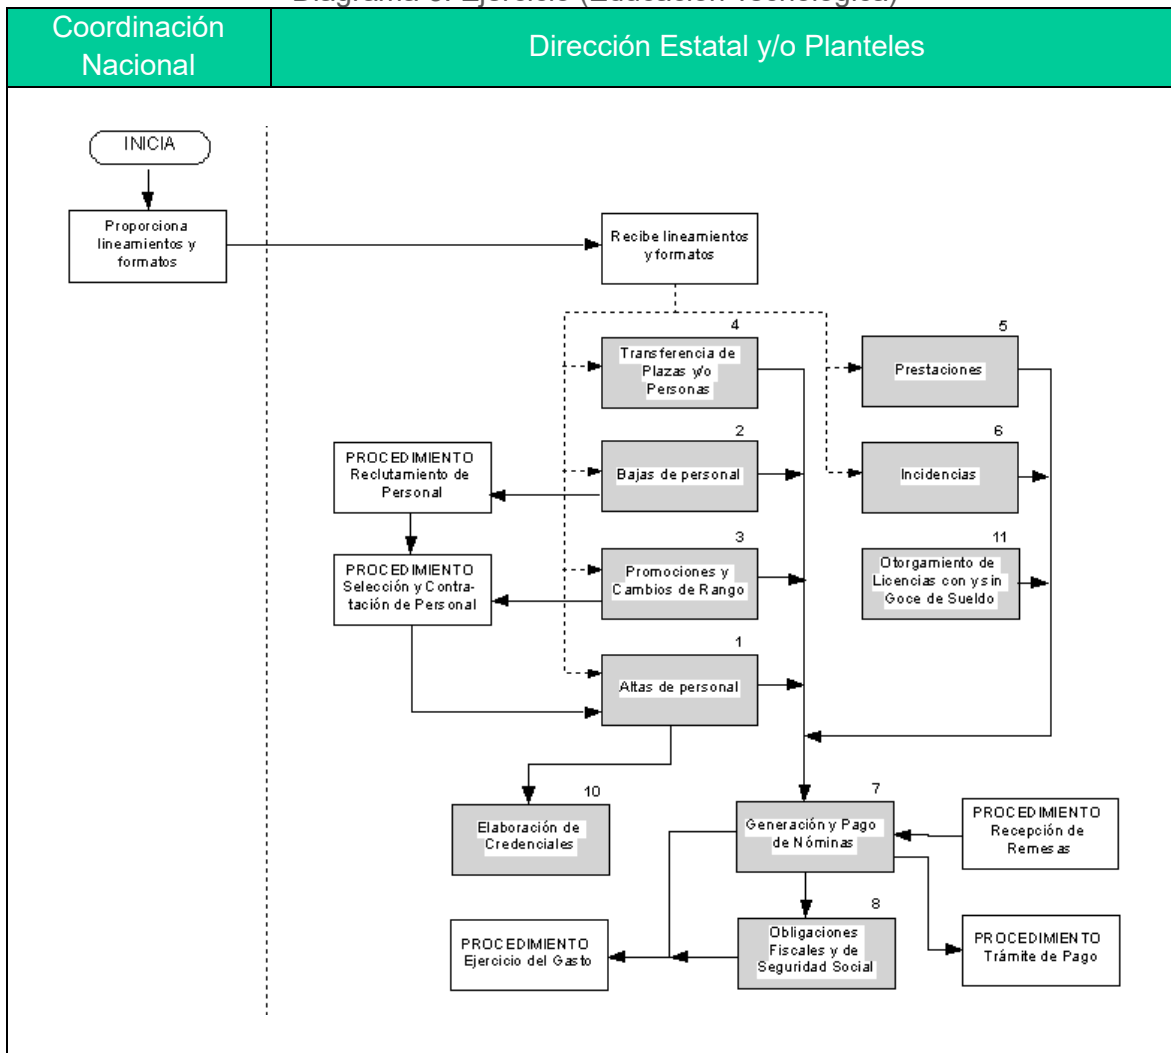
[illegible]

| Coordinación Nacional | Dirección Estatal y/o Planteles |
|---|---|

INICIA

Proporciona lineamientos y formatos

Recibe lineamientos y formatos

4
Transferencia de Plazas y/o Personas

5
Prestaciones

2
Bajas de personal

6
Incidencias

PROCEDIMIENTO Reclutamiento de Personal

3
Promociones y Cambios de Rango

11
Otorgamiento de Licencias con y sin Goce de Sueldo

PROCEDIMIENTO Selección y Contratación de Personal

1
Altas de personal

10
Elaboración de Credenciales

7
Generación y Pago de Nóminas

PROCEDIMIENTO Recepción de Remesas

8
Obligaciones Fiscales y de Seguridad Social

PROCEDIMIENTO Ejercicio del Gasto

PROCEDIMIENTO Trámite de Pago